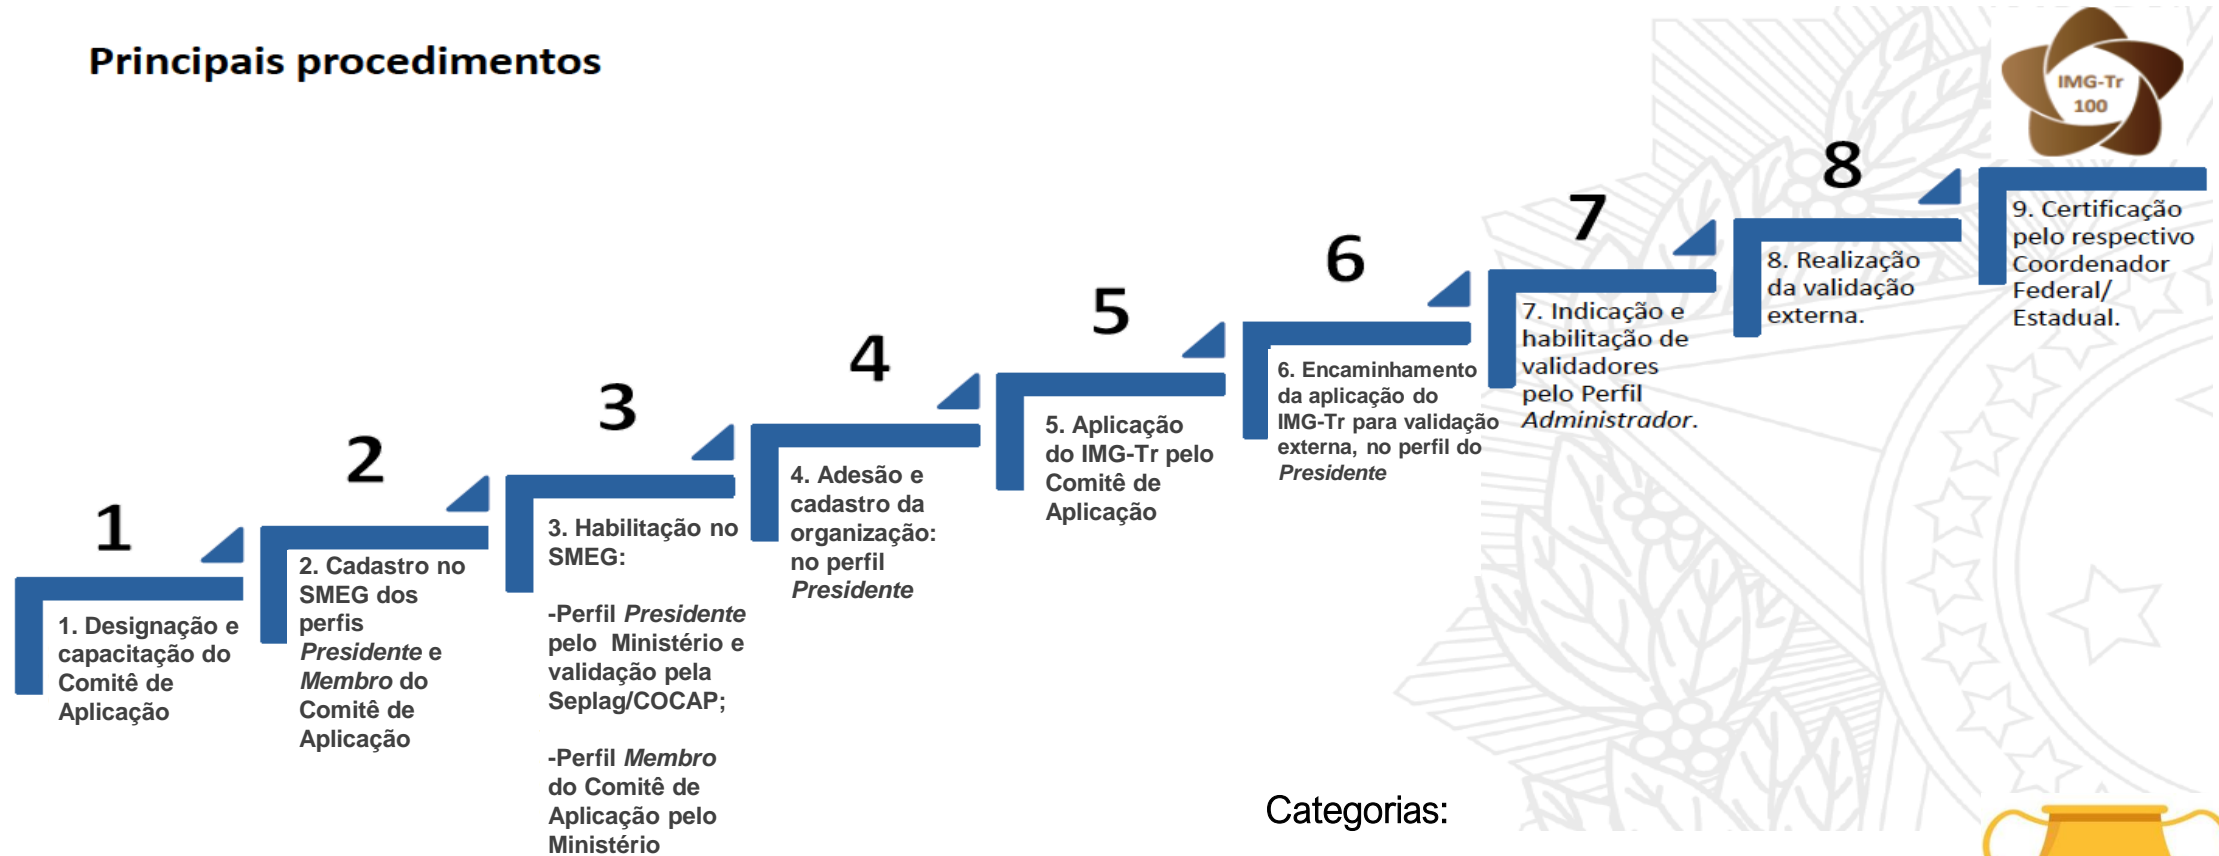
Principais procedimentos

IMG-Tr 100

1

1. Designação e capacitação do Comitê de Aplicação

2

2. Cadastro no SMEG dos perfis *Presidente* e *Membro* do Comitê de Aplicação

3

3. Habilitação no SMEG:

-Perfil *Presidente* pelo Ministério e validação pela Seplag/COCAP;

-Perfil *Membro* do Comitê de Aplicação pelo Ministério

4

4. Adesão e cadastro da organização: no perfil *Presidente*

5

5. Aplicação do IMG-Tr pelo Comitê de Aplicação

6

6. Encaminhamento da aplicação do IMG-Tr para validação externa, no perfil do *Presidente*

7

7. Indicação e habilitação de validadores pelo Perfil *Administrador*.

8

8. Realização da validação externa.

9. Certificação pelo respectivo Coordenador Federal/ Estadual.

Categorias: